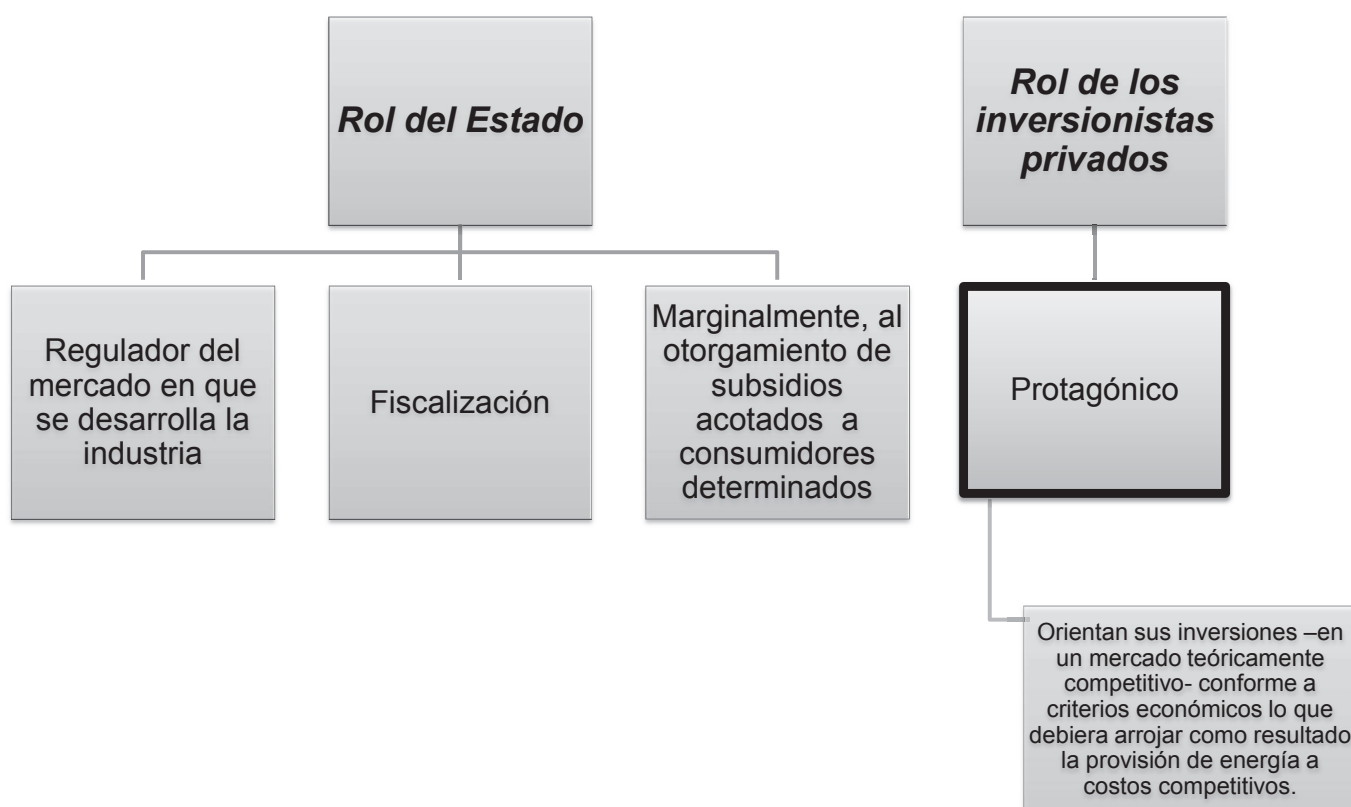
Rol del Estado

Regulador del mercado en que se desarrolla la industria

Fiscalización

Marginalmente, al otorgamiento de subsidios acotados a consumidores determinados

Rol de los inversionistas privados

Protagónico

Orientan sus inversiones –en un mercado teóricamente competitivo- conforme a criterios económicos lo que debiera arrojar como resultado la provisión de energía a costos competitivos.